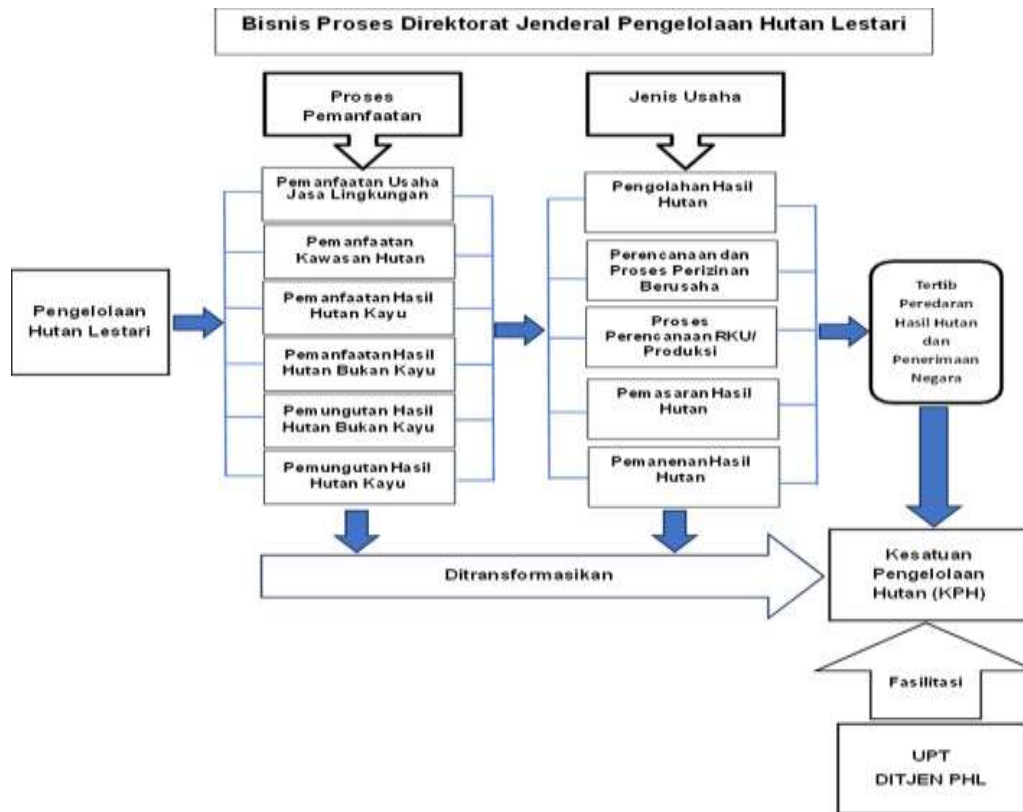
Bisnis Proses Direktorat Jenderal Pengelolaan Hutan Lestari

Proses Pemanfaatan

Jenis Usaha

Pengelolaan Hutan Lestari

Pemanfaatan Usaha Jasa Lingkungan

Pemanfaatan Kawasan Hutan

Pemanfaatan Hasil Hutan Kayu

Pemanfaatan Hasil Hutan Bukan Kayu

Pemungutan Hasil Hutan Bukan Kayu

Pemungutan Hasil Hutan Kayu

Pengolahan Hasil Hutan

Perencanaan dan Proses Perizinan Berusaha

Proses Perencanaan RKU/ Produksi

Pemasaran Hasil Hutan

Pemanenan Hasil Hutan

Tertib Peredaran Hasil Hutan dan Penerimaan Negara

Ditransformasikan

Kesatuan Pengelolaan Hutan (KPH)

Fasilitasi

UPT DITJEN PHL